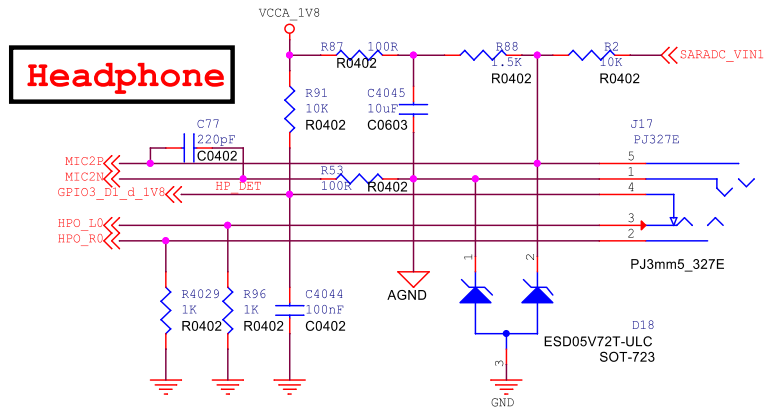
Headphone

VCCA_1V8

R87 100R
R0402

R88
1.5K
R0402

R2
10K
R0402

SARADC_VIN1

R91
10K
R0402

C4045
10uF
C0603

C77
220pF
C0402

J17
PJ327E

MIC2P
MIC2N
GPIO3_D1_d_1V8
HP_DET

R53
100R R0402

5
1
4
3
2

HPO_L0
HPO_R0

AGND

PJ3mm5_327E

1
2

R4029
1K
R0402

R96
1K
R0402

C4044
100nF
C0402

D18
ESD05V72T-ULC
SOT-723

3

GND